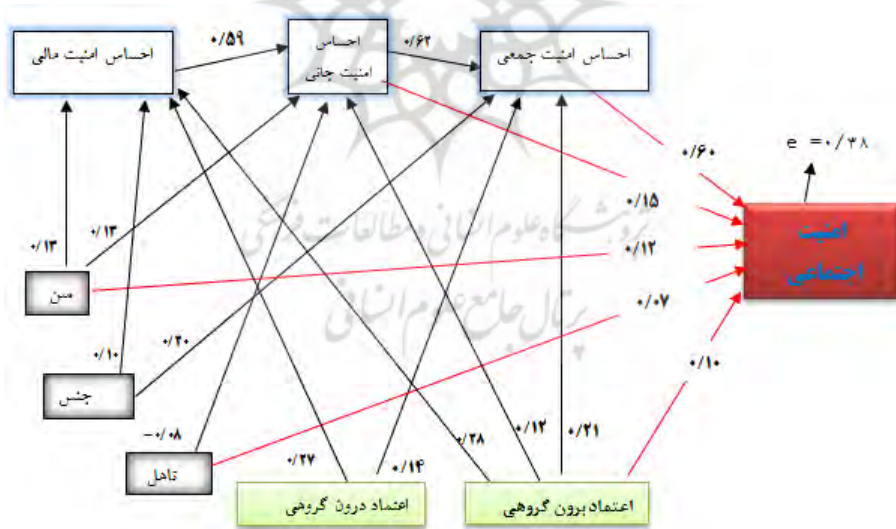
احساس امنیت مالی
۰/۵۹
احساس امنیت جانی
۰/۶۲
احساس امنیت جمعی
e = ۰/۳۸
۰/۶۰
۰/۱۵
۰/۱۲
۰/۰۷
۰/۱۰
امنیت اجتماعی
۰/۱۳
۰/۱۳
سن
۰/۱۰
۰/۲۰
جنس
-۰/۰۸
تاهل
۰/۲۷
۰/۱۴
۰/۲۸
۰/۱۲
۰/۲۱
اعتماد درون گروهی
اعتماد برون گروهی
پژوهشگاه علوم انسانی و مطالعات فرهنگی
پرتال جامع علوم انسانی